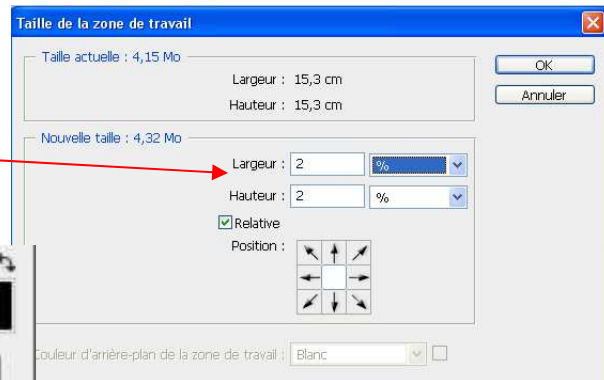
Taille de la zone de travail

Taille actuelle : 4,15 Mo

Largeur : 15,3 cm

Hauteur : 15,3 cm

OK

Annuler

Nouvelle taille : 4,32 Mo

Largeur : 2 %

Hauteur : 2 %

Relative

Position :

Couleur d'arrière-plan de la zone de travail : Blanc